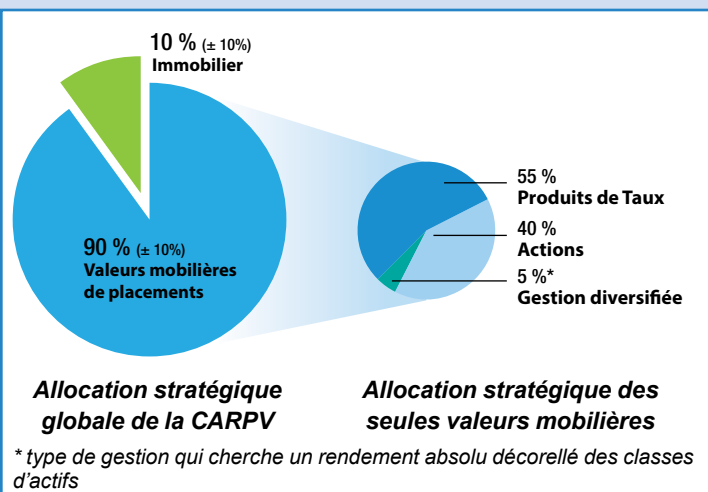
10 % (± 10%)
Immobilier

90 % (± 10%)
Valeurs mobilières de placements

55 %
Produits de Taux

40 %
Actions

5 %*
Gestion diversifiée

Allocation stratégique globale de la CARPV

Allocation stratégique des seules valeurs mobilières

* type de gestion qui cherche un rendement absolu décorellé des classes d'actifs